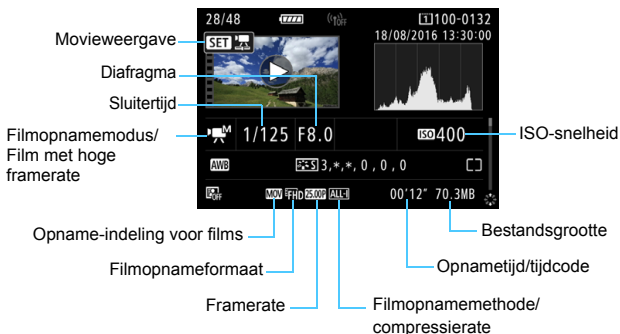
28/48

100-0132

18/08/2016 13:30:00

Movieweergave

SET

Diafragma

Sluitertijd

Filmopnamemodus/ Film met hoge framerate

1/125 F8.0

ISO 400

ISO-snelheid

AWB

3,*,*, 0 , 0 , 0

MOV FHD 25.00P ALL-I

00'12" 70.3MB

Bestandsgrootte

Opname-indeling voor films

Filmopnameformaat

Opnametijd/tijdcode

Framerate

Filmopnamemethode/ compressierate